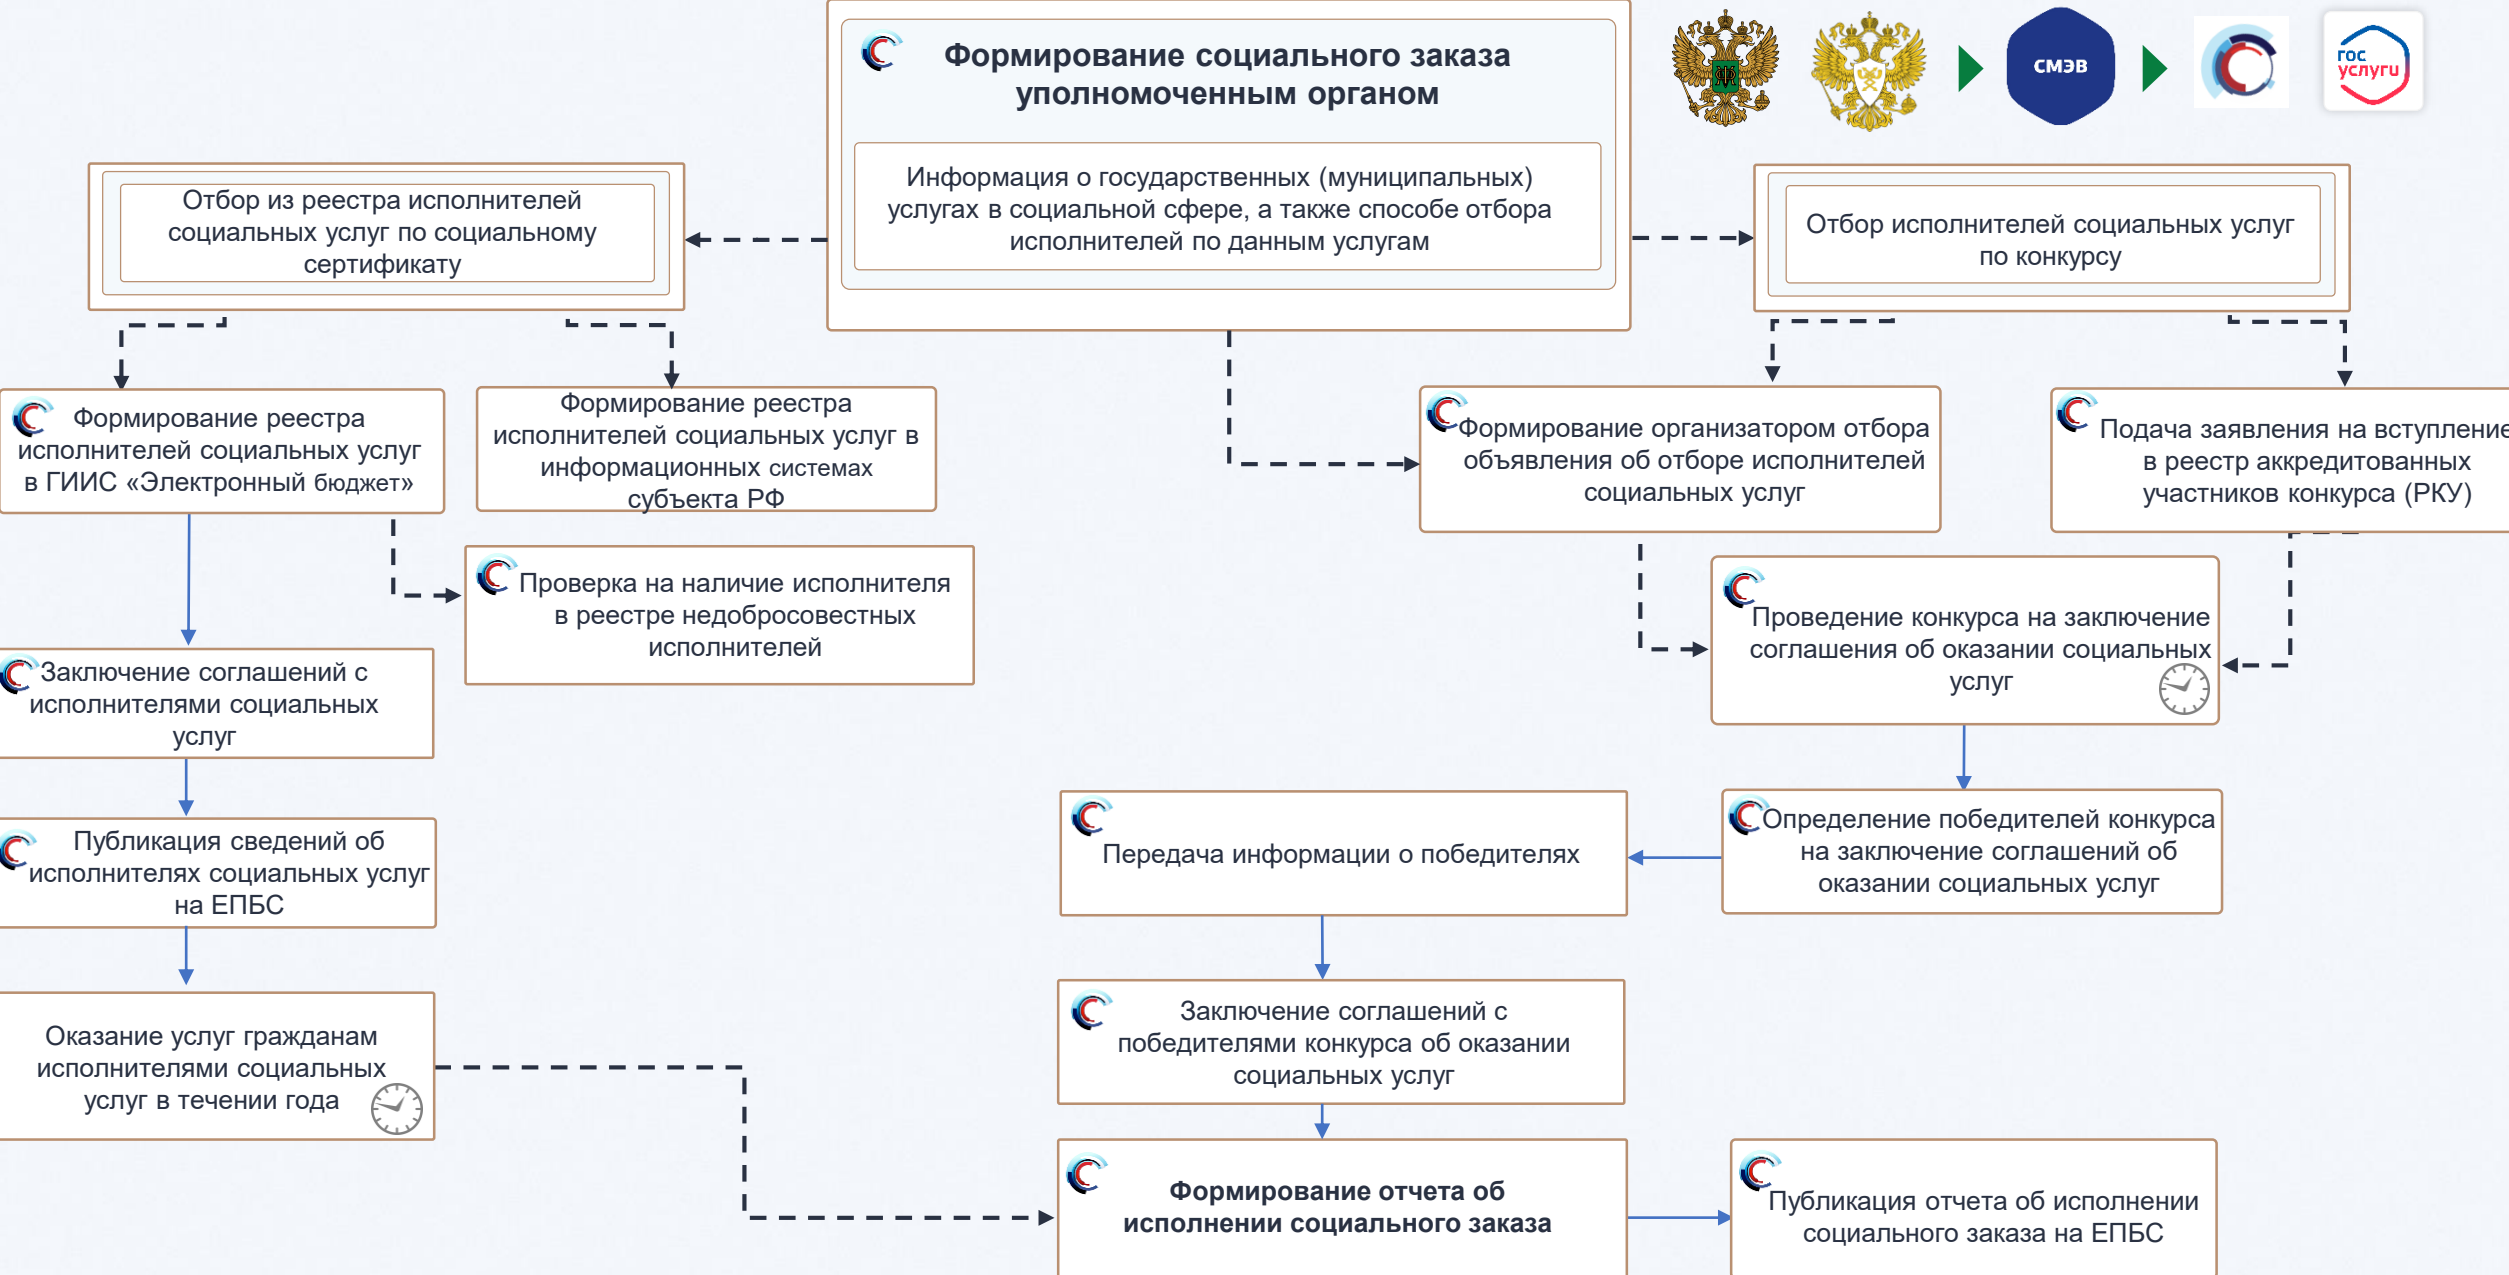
**Формирование социального заказа уполномоченным органом**

Информация о государственных (муниципальных) услугах в социальной сфере, а также способе отбора исполнителей по данным услугам

СМЭВ

гос услуги

Отбор из реестра исполнителей социальных услуг по социальному сертификату

Отбор исполнителей социальных услуг по конкурсу

Формирование реестра исполнителей социальных услуг в ГИИС «Электронный бюджет»

Формирование реестра исполнителей социальных услуг в информационных системах субъекта РФ

Формирование организатором отбора объявления об отборе исполнителей социальных услуг

Подача заявления на вступление в реестр аккредитованных участников конкурса (РКУ)

Проверка на наличие исполнителя в реестре недобросовестных исполнителей

Проведение конкурса на заключение соглашения об оказании социальных услуг

Заключение соглашений с исполнителями социальных услуг

Публикация сведений об исполнителях социальных услуг на ЕПБС

Передача информации о победителях

Определение победителей конкурса на заключение соглашений об оказании социальных услуг

Оказание услуг гражданам исполнителями социальных услуг в течении года

Заключение соглашений с победителями конкурса об оказании социальных услуг

**Формирование отчета об исполнении социального заказа**

Публикация отчета об исполнении социального заказа на ЕПБС